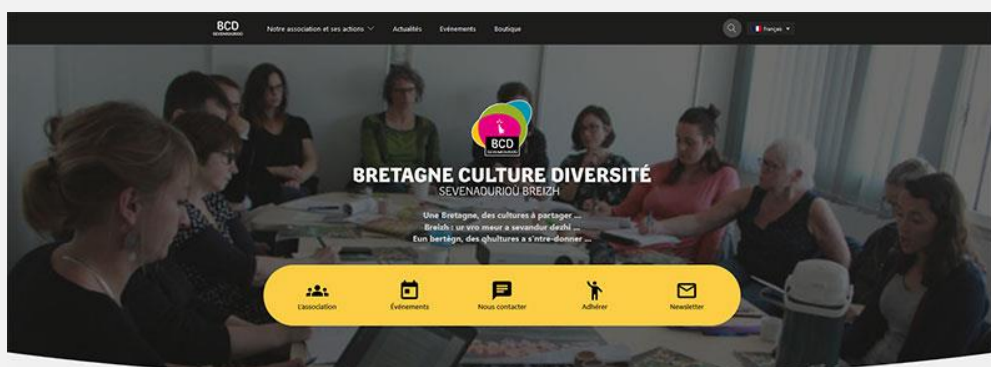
BCD SEVENADURIOÙ

Notre association et ses actions

Actualités

Evénements

Boutique

Français

BCD

BRETAGNE CULTURE DIVERSITÉ

SEVENADURIOÙ BREIZH

Une Bretagne, des cultures à partager ...
Breizh : ur vro meur a sevandur dezhi ...
Eun bertègn, des qhultures a s'ntre-donner ...

L'association

Evénements

Nous contacter

Adhérer

Newsletter